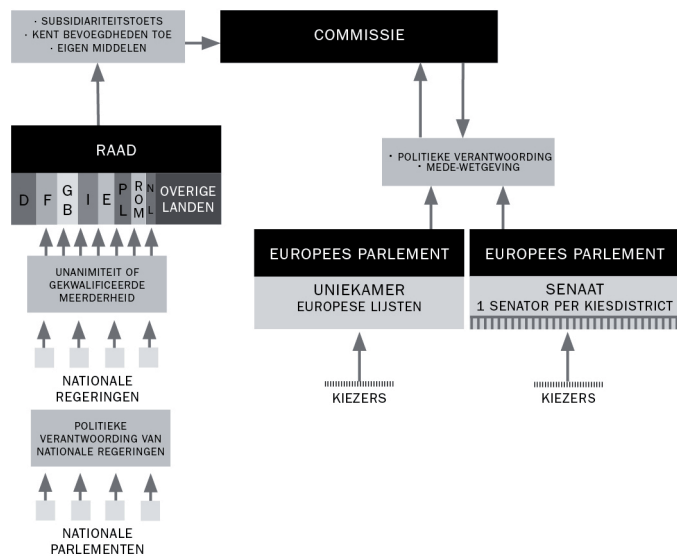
· SUBSIDIARITEITSTOETS
· KENT BEVOEGDHEDEN TOE
· EIGEN MIDDELEN

COMMISSIE

RAAD

D F GB I E PL ROM NL OVERIGE LANDEN

UNANIMITEIT OF GEKWALIFICEERDE MEERDERHEID

NATIONALE REGERINGEN

POLITIEKE VERANTWOORDING VAN NATIONALE REGERINGEN

NATIONALE PARLEMENTEN

· POLITIEKE VERANTWOORDING
· MEDE-WETGEVING

EUROPEES PARLEMENT

UNIEKAMER
EUROPESE LIJSTEN

EUROPEES PARLEMENT

SENAAT
1 SENATOR PER KIESDISTRICT

KIEZERS

KIEZERS